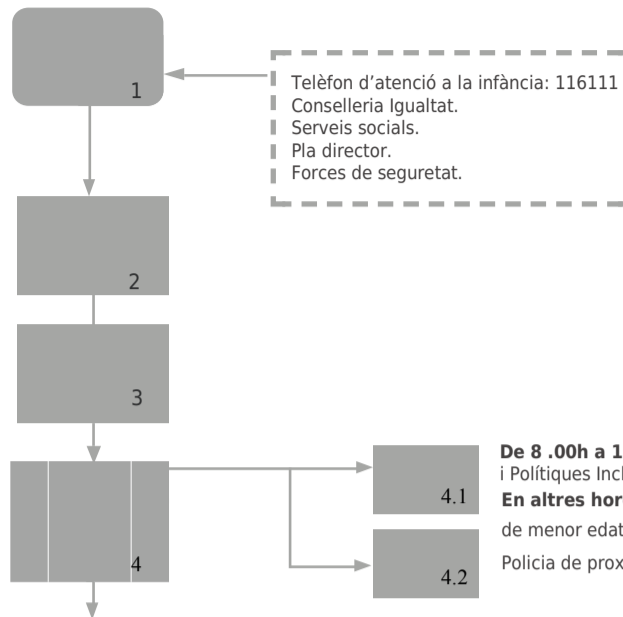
1

Telèfon d'atenció a la infància: 116111
Conselleria Igualtat.
Serveis socials.
Pla director.
Forces de seguretat.

2

3

4

4.1

4.2

**De 8 .00h a 1**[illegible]
i Polítiques Incl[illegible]
**En altres hor**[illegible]
de menor edat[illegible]
Policia de prox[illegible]